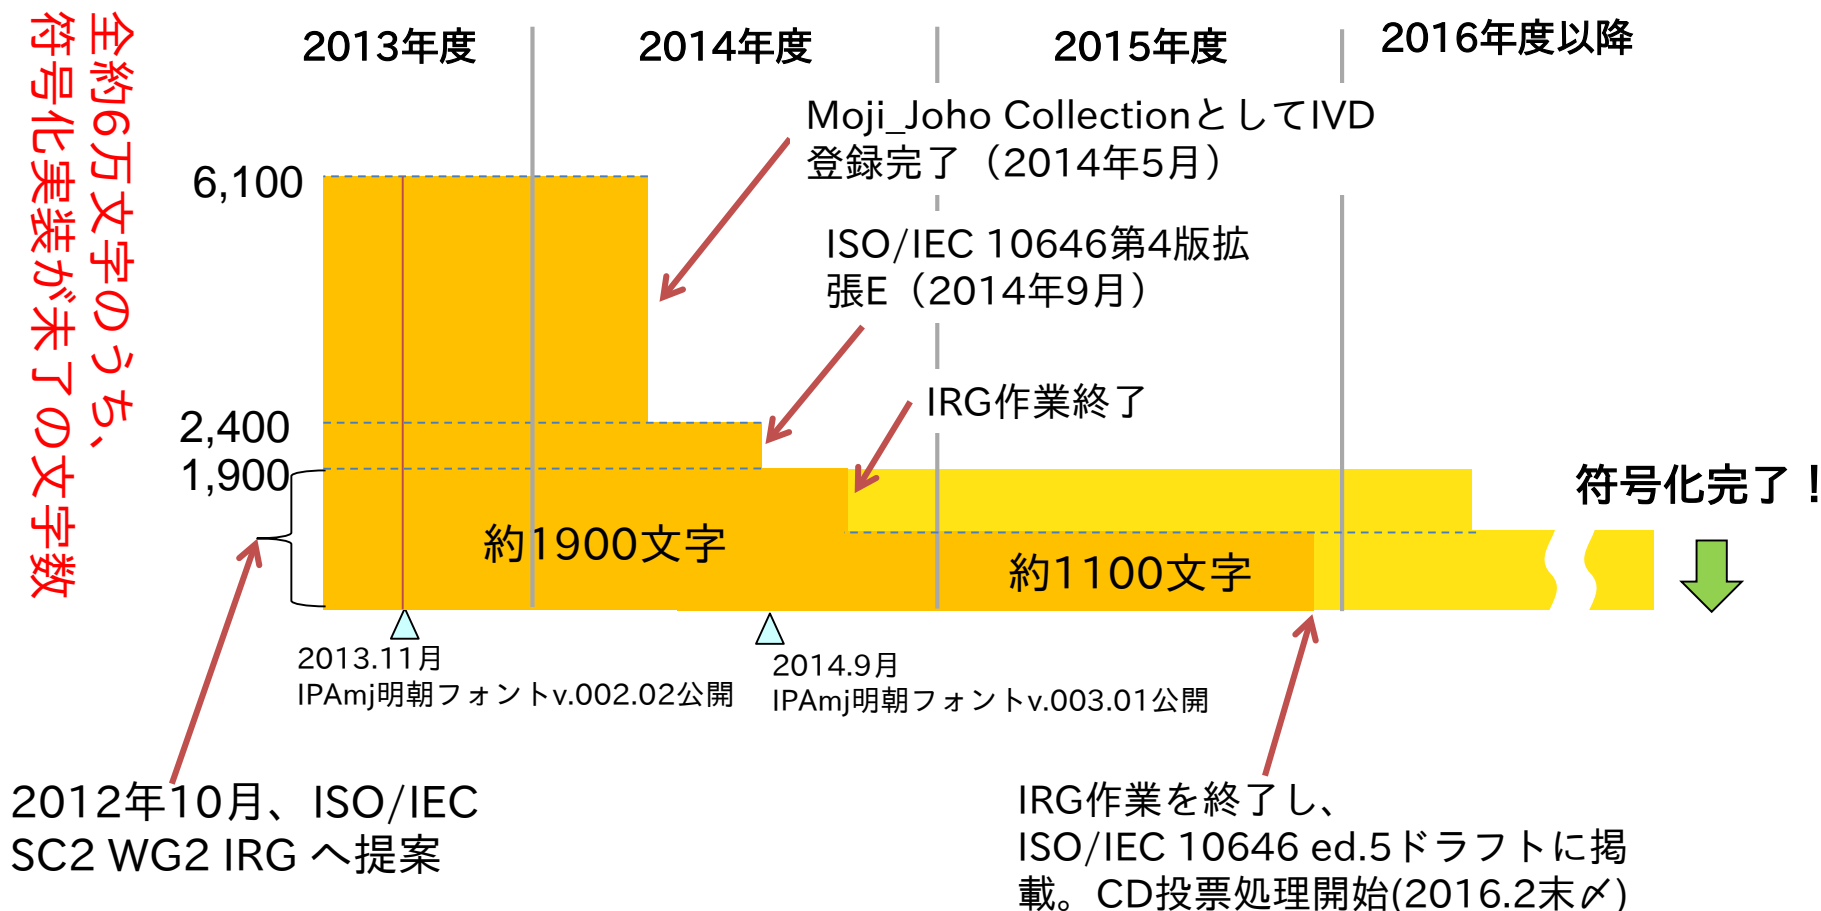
全約6万文字のうち、符号化実装が未了の文字数

2013年度
2014年度
2015年度
2016年度以降

Moji_Joho CollectionとしてIVD登録完了（2014年5月）

6,100

ISO/IEC 10646第4版拡張E（2014年9月）

2,400
1,900

IRG作業終了

約1900文字

約1100文字

符号化完了！

2013.11月
IPAmj明朝フォントv.002.02公開

2014.9月
IPAmj明朝フォントv.003.01公開

2012年10月、ISO/IEC SC2 WG2 IRG へ提案

IRG作業を終了し、ISO/IEC 10646 ed.5ドラフトに掲載。CD投票処理開始(2016.2末〆)